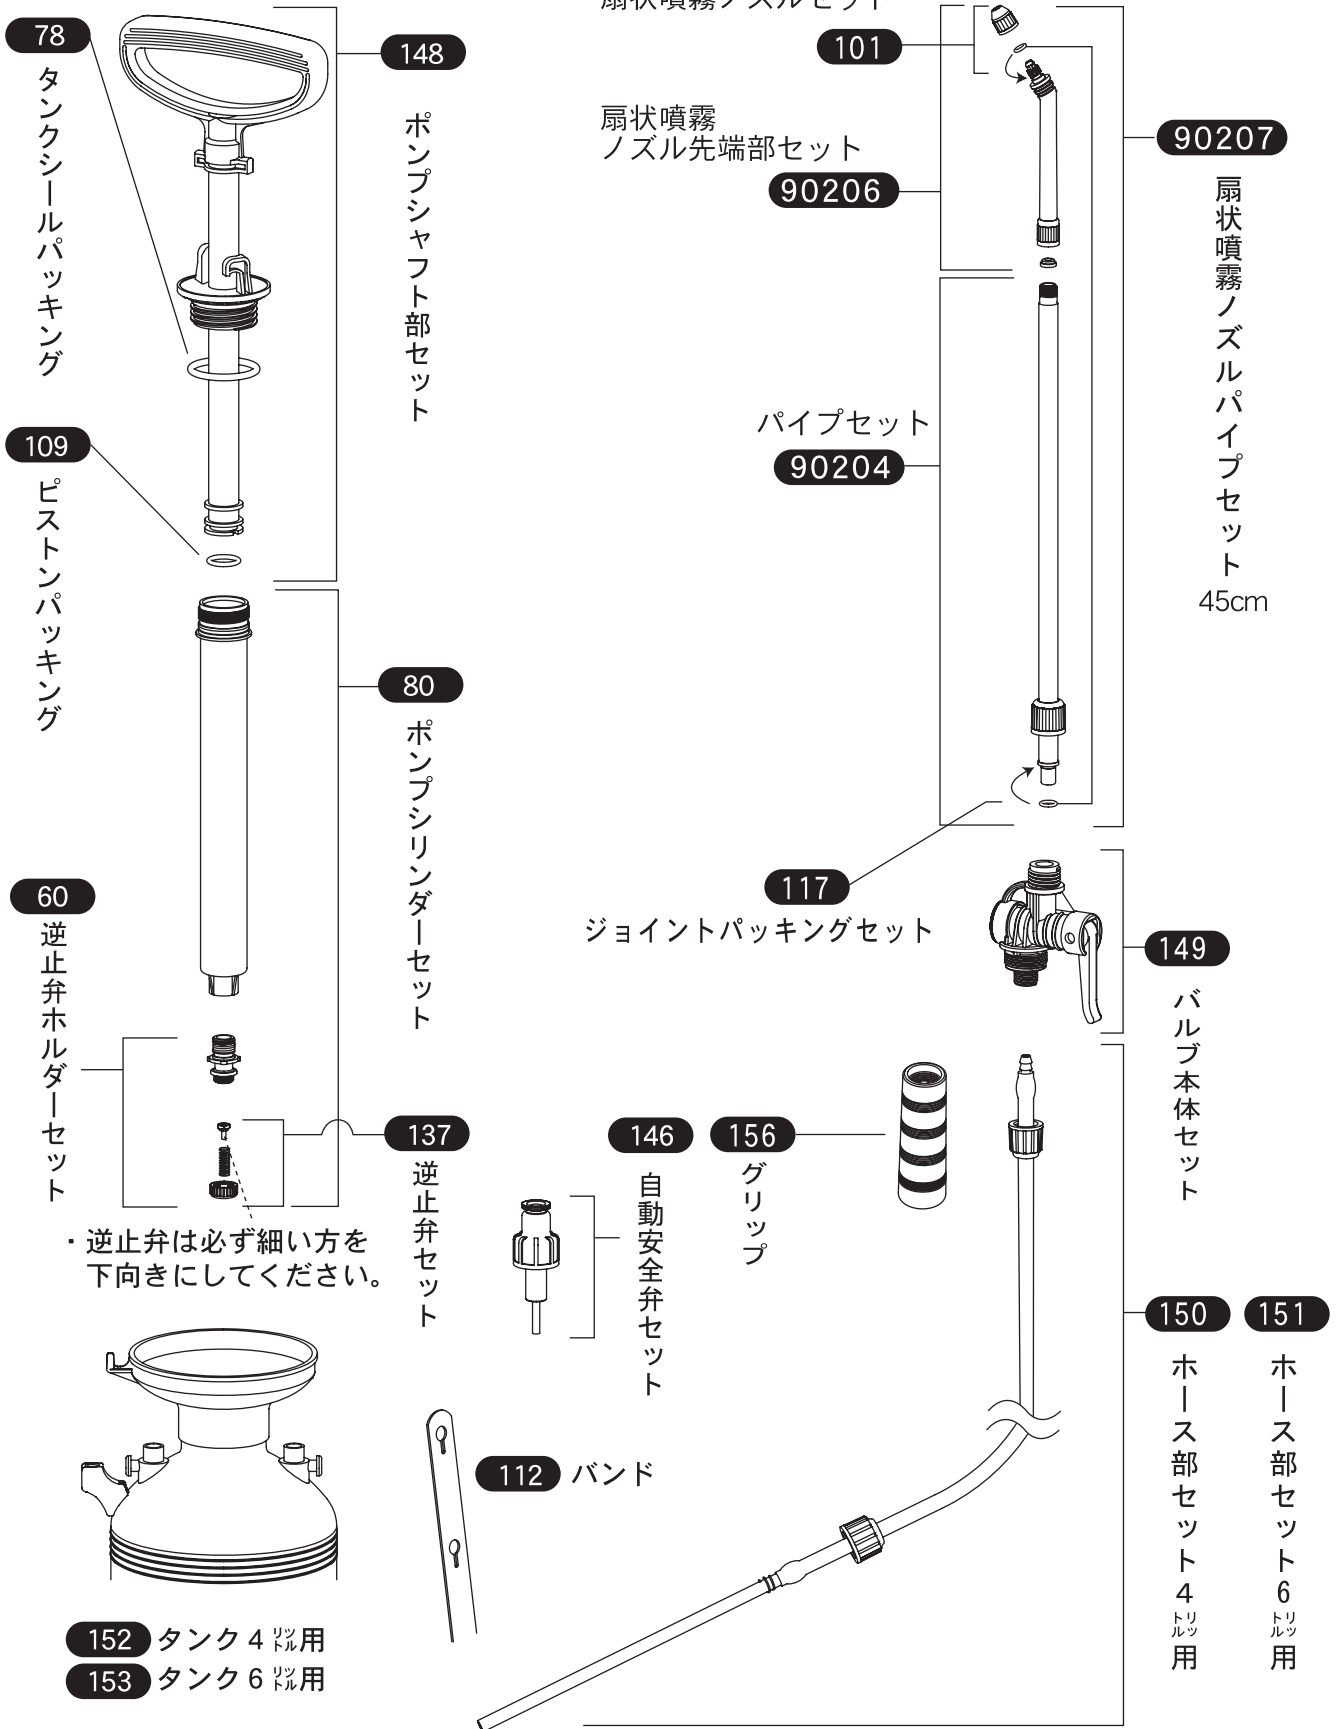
78
タンクシールパッキング

148
ポンプシャフト部セット

扇状噴霧ノズルセット
101

扇状噴霧
ノズル先端部セット
90206

90207
扇状噴霧ノズルパイプセット
45cm

パイプセット
90204

109
ピストンパッキング

80
ポンプシリンダーセット

117
ジョイントパッキングセット

149
バルブ本体セット

60
逆止弁ホルダーセット

137
逆止弁セット

・逆止弁は必ず細い方を
下向きにしてください。

146
自動安全弁セット

156
グリップ

150
ホース部セット4リットル用

151
ホース部セット6リットル用

112 バンド

152 タンク4リットル用
153 タンク6リットル用